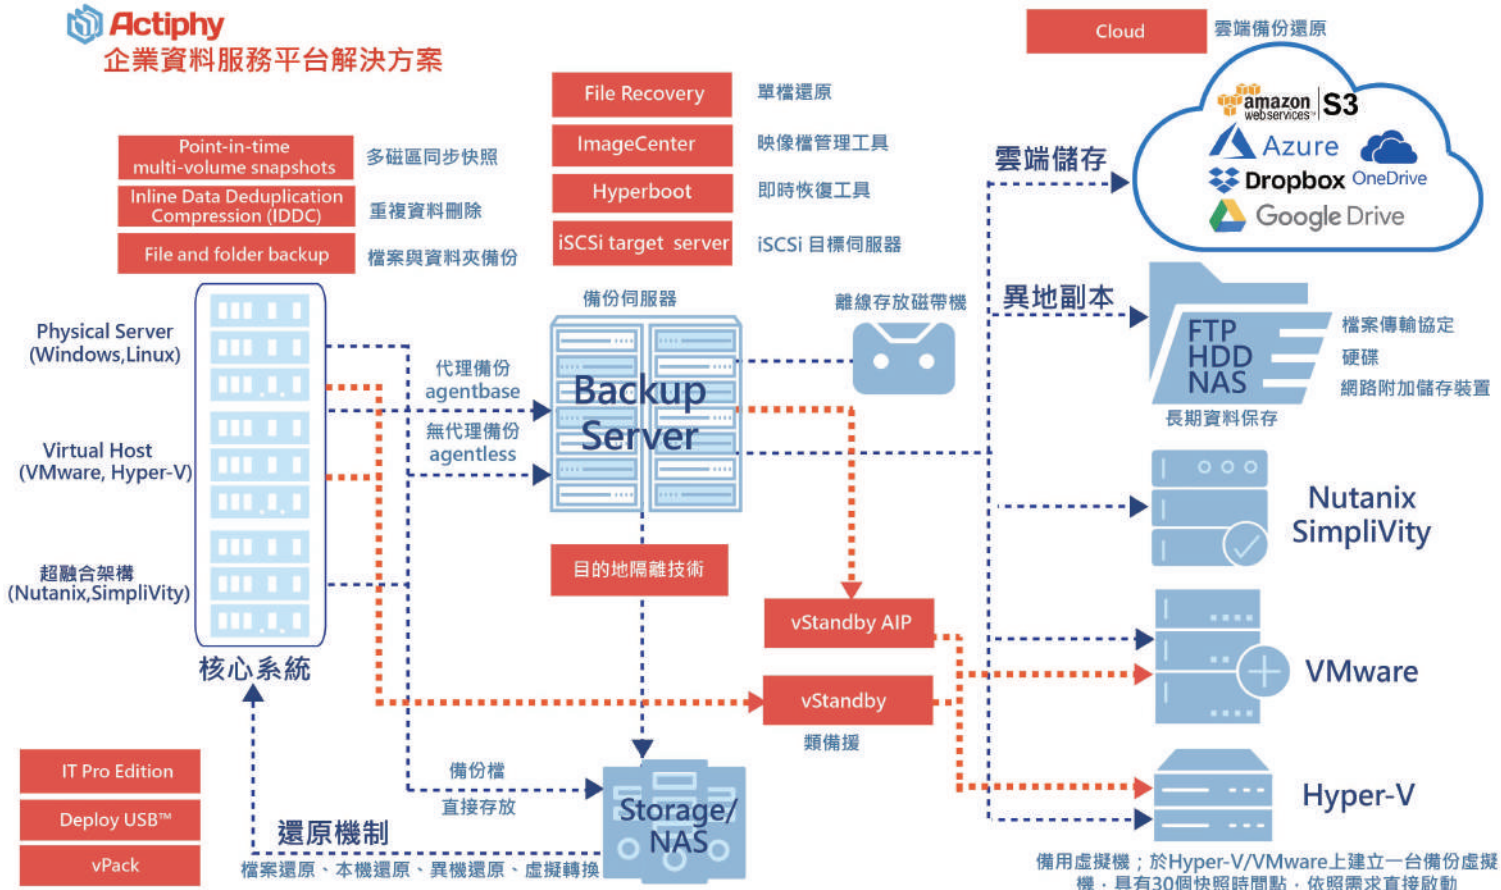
Actiphy
企業資料服務平台解決方案

Cloud
雲端備份還原

File Recovery
單檔還原
ImageCenter
映像檔管理工具
Hyperboot
即時恢復工具
iSCSi target server
iSCSi 目標伺服器

Point-in-time multi-volume snapshots
多磁區同步快照
Inline Data Deduplication Compression (IDDC)
重複資料刪除
File and folder backup
檔案與資料夾備份

amazon webservices S3
Azure
Dropbox OneDrive
Google Drive

雲端儲存
異地副本

Physical Server (Windows,Linux)
Virtual Host (VMware, Hyper-V)
超融合架構 (Nutanix,SimpliVity)
核心系統

備份伺服器
代理備份 agentbase
無代理備份 agentless
Backup Server
目的地隔離技術

離線存放磁帶機

FTP
HDD
NAS
長期資料保存
檔案傳輸協定
硬碟
網路附加儲存裝置

Nutanix SimpliVity

vStandby AIP
vStandby
類備援

VMware
Hyper-V

備份檔
直接存放
Storage/ NAS

還原機制
檔案還原、本機還原、異機還原、虛擬轉換

IT Pro Edition
Deploy USB™
vPack

備用虛擬機；於Hyper-V/VMware上建立一台備份虛擬機，具有30個快照時間點，依照需求直接啟動